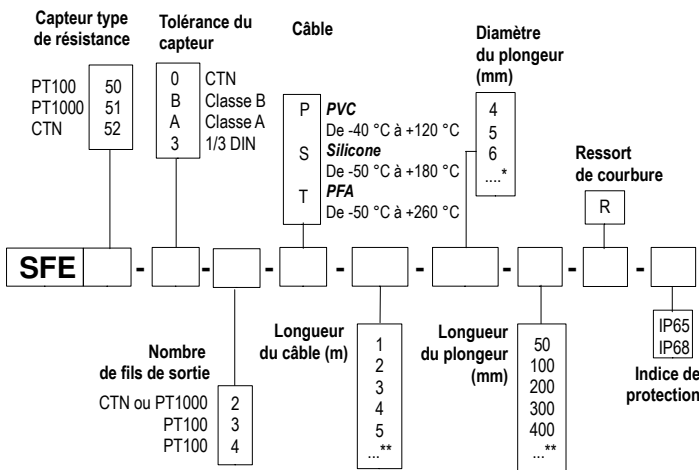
Capteur type de résistance

PT100 50
PT1000 51
CTN 52

Tolérance du capteur

0 CTN
B Classe B
A Classe A
3 1/3 DIN

Câble

P *PVC* De -40 °C à +120 °C
S *Silicone* De -50 °C à +180 °C
T *PFA* De -50 °C à +260 °C

Diamètre du plongeur (mm)

4
5
6
....*

Ressort de courbure

R

SFE - - - - - - - -

Nombre de fils de sortie

CTN ou PT1000 2
PT100 3
PT100 4

Longueur du câble (m)

1
2
3
4
5
...**

Longueur du plongeur (mm)

50
100
200
300
400
...**

IP65
IP68

Indice de protection